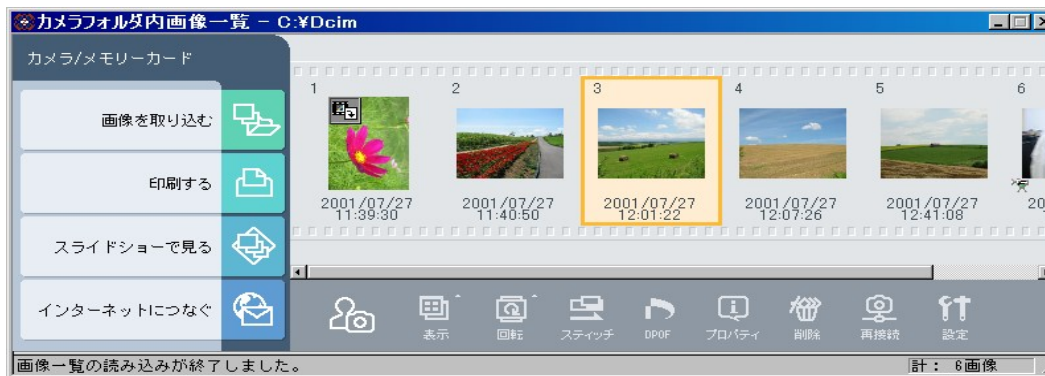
カメラフォルダ内画像一覧 － C:¥Dcim

カメラ/メモリーカード

画像を取り込む

印刷する

スライドショーで見る

インターネットにつなぐ

1
2001/07/27
11:39:30

2
2001/07/27
11:40:50

3
2001/07/27
12:01:22

4
2001/07/27
12:07:26

5
2001/07/27
12:41:08

6
20

表示 回転 スティッチ DPOF プロパティ 削除 再接続 設定

画像一覧の読み込みが終了しました。

計： 6画像